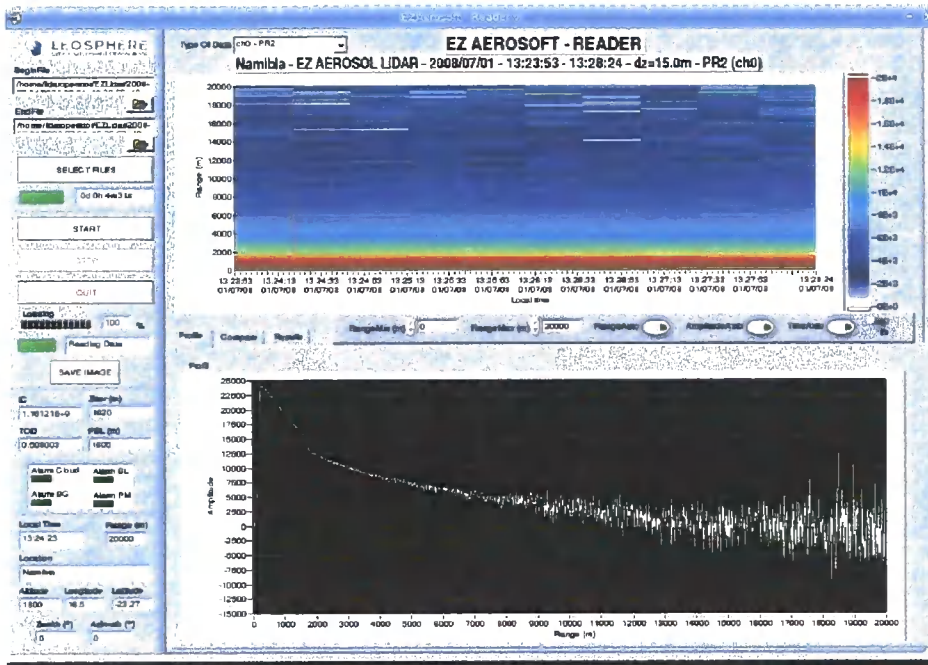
EZAerosoft - Reader

LEOSPHERE

BeginFile
/home/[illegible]

EndFile
/home/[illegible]

SELECT FILES

0d 0h 4m3 ls

START

STOP

QUIT

Loading
100 %

Reading Data

SAVE IMAGE

C
1.161216e+9

Zbl (m)
1620

TOD
0.508003

PBL (m)
1600

Alarm Cloud
Alarm BL
Alarm BG
Alarm PM

Local Time
13:24:23

Range (m)
20000

Location
Namibia

Altitude
1800

Longitude
16.5

Latitude
-23.27

Zenith (°)
0

Azimuth (°)
0

Type Of Data
ch0 - PR2

EZ AEROSOFT - READER

Namibia - EZ AEROSOL LIDAR - 2008/07/01 - 13:23:53 - 13:28:24 - dz=15.0m - PR2 (ch0)

20000
18000
16000
14000
12000
10000
8000
6000
4000
2000
0

Range (m)

13:23:53 01/07/08
13:24:13 01/07/08
13:24:33 01/07/08
13:24:53 01/07/08
13:25:13 01/07/08
13:25:33 01/07/08
13:25:53 01/07/08
13:26:13 01/07/08
13:26:33 01/07/08
13:26:53 01/07/08
13:27:13 01/07/08
13:27:33 01/07/08
13:27:53 01/07/08
13:28:24 01/07/08

Local time

2e+4
1.8e+4
1.6e+4
1.4e+4
1.2e+4
1e+4
8e+3
6e+3
4e+3
2e+3
0e+0

Profile
Compare
Results

RangeMin (m)
0
RangeMax (m)
20000
RangeAuto
AmplitudeAuto
TimeAuto

Profil

26000
22500
22000
20000
17500
15000
12500
10000
7500
5000
2500
0
-2500
-5000
-7500
-10000
-12500
-15000

Amplitude

0 1000 2000 3000 4000 5000 6000 7000 8000 9000 10000 11000 12000 13000 14000 15000 16000 17000 18000 19000 20000

Range (m)